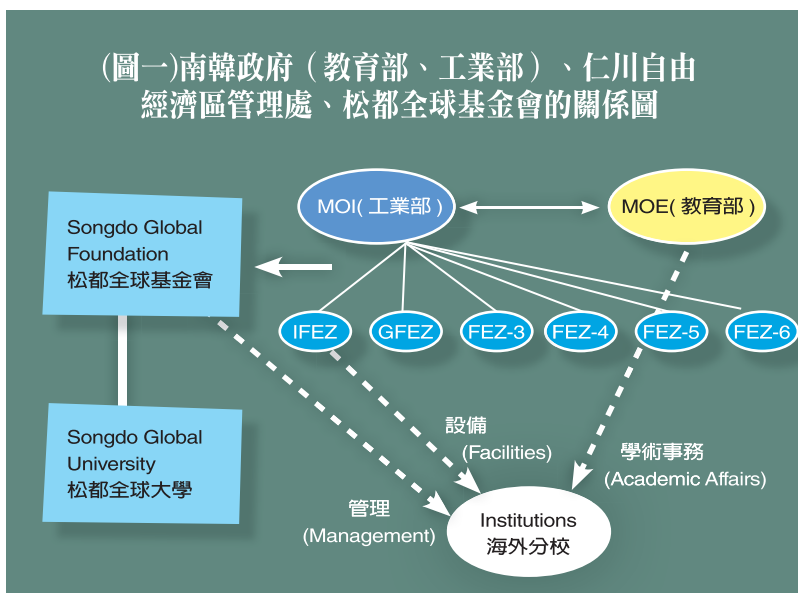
(圖一)南韓政府（教育部、工業部）、仁川自由經濟區管理處、松都全球基金會的關係圖

Songdo Global Foundation
松都全球基金會

MOI( 工業部 )

MOE( 教育部 )

IFEZ
GFEZ
FEZ-3
FEZ-4
FEZ-5
FEZ-6

Songdo Global University
松都全球大學

設備
(Facilities)

學術事務
(Academic Affairs)

管理
(Management)

Institutions
海外分校